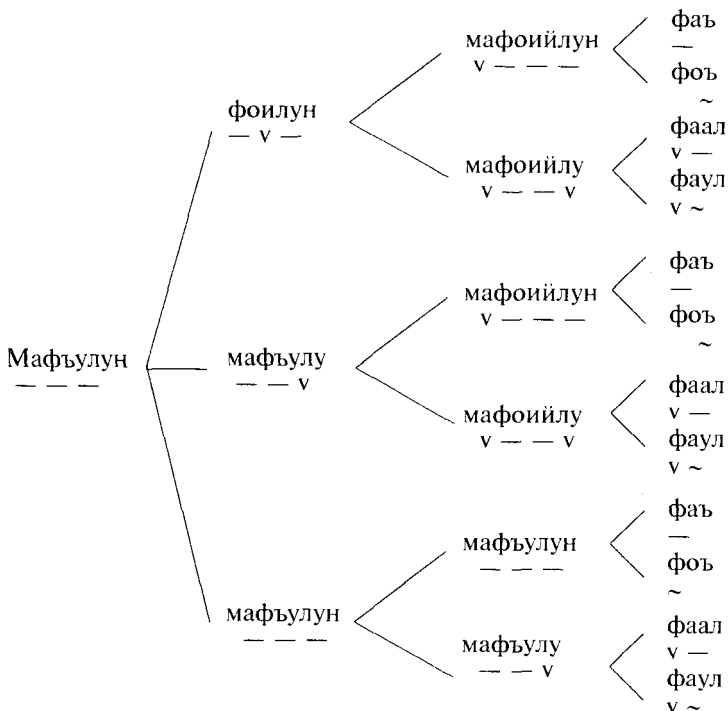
Мафъулун
— — —

фоилун
— v —

мафоийлун
v — — —

фаъ
—

фоъ
~

мафоийлу
v — — v

фаал
v —

фаул
v ~

мафъулу
— — v

мафоийлун
v — — —

фаъ
—

фоъ
~

мафоийлу
v — — v

фаал
v —

фаул
v ~

мафъулун
— — —

мафъулун
— — —

фаъ
—

фоъ
~

мафъулу
— — v

фаал
v —

фаул
v ~